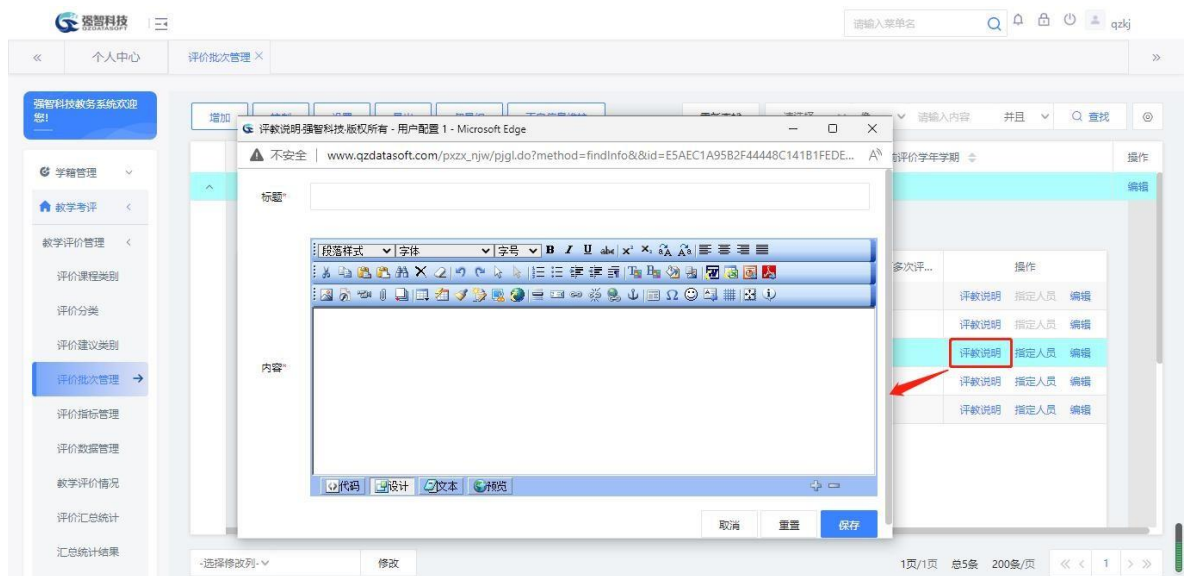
强智科技

请输入菜单名 qzkj

« 个人中心 评价批次管理 × »

强智科技教务系统欢迎您!

学籍管理
教学考评
教学评价管理
评价课程类别
评价分类
评价建议类别
评价批次管理 →
评价指标管理
评价数据管理
教学评价情况
评价汇总统计
汇总统计结果

增加

请输入内容 并且 查找

评价学年学期 操作
编辑

多次评... 操作
评教说明 指定人员 编辑
评教说明 指定人员 编辑
评教说明 指定人员 编辑
评教说明 指定人员 编辑
评教说明 指定人员 编辑

评教说明 强智科技 版权所有 - 用户配置 1 - Microsoft Edge
不安全 | www.qzdatasoft.com/pxzx_njw/pjgl.do?method=findInfo&&id=E5AEC1A95B2F44448C141B1FEDE...

标题*

段落样式 字体 字号 B I U

内容*

代码 设计 文本 预览

取消 重置 保存

-选择修改列- 修改

1页/1页 总5条 200条/页 1